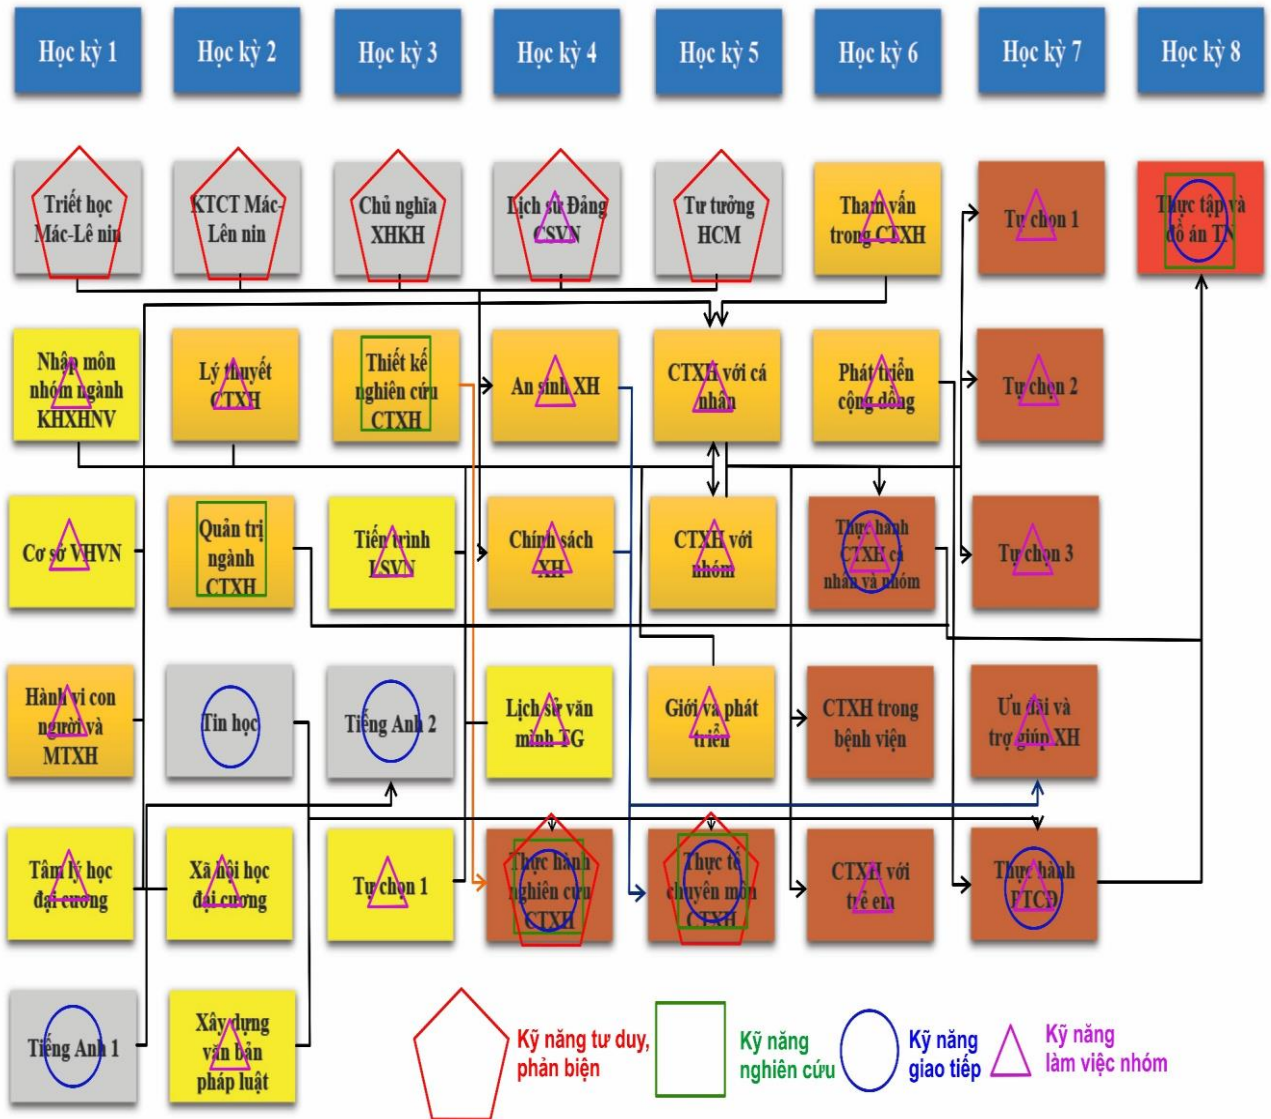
Học kỳ 1
Học kỳ 2
Học kỳ 3
Học kỳ 4
Học kỳ 5
Học kỳ 6
Học kỳ 7
Học kỳ 8

Triết học Mác-Lê nin
KTCT Mác-Lê nin
Chủ nghĩa XHKH
Lịch sử Đảng CSVN
Tư tưởng HCM
Tham vấn trong CTXH
Tự chọn 1
Thực tập và đồ án TN

Nhập môn nhóm ngành KHXHNV
Lý thuyết CTXH
Thiết kế nghiên cứu CTXH
An sinh XH
CTXH với cá nhân
Phát triển cộng đồng
Tự chọn 2

Cơ sở VHVN
Quản trị ngành CTXH
Tiến trình LSVN
Chính sách XH
CTXH với nhóm
Thực hành CTXH cá nhân và nhóm
Tự chọn 3

Hành vi con người và MTXH
Tin học
Tiếng Anh 2
Lịch sử văn minh TG
Giới và phát triển
CTXH trong bệnh viện
Ưu đãi và trợ giúp XH

Tâm lý học đại cương
Xã hội học đại cương
Tự chọn 1
Thực hành nghiên cứu CTXH
Thực tế chuyên môn CTXH
CTXH với trẻ em
Thực hành PTCĐ

Tiếng Anh 1
Xây dựng văn bản pháp luật

Kỹ năng tư duy, phản biện
Kỹ năng nghiên cứu
Kỹ năng giao tiếp
Kỹ năng làm việc nhóm